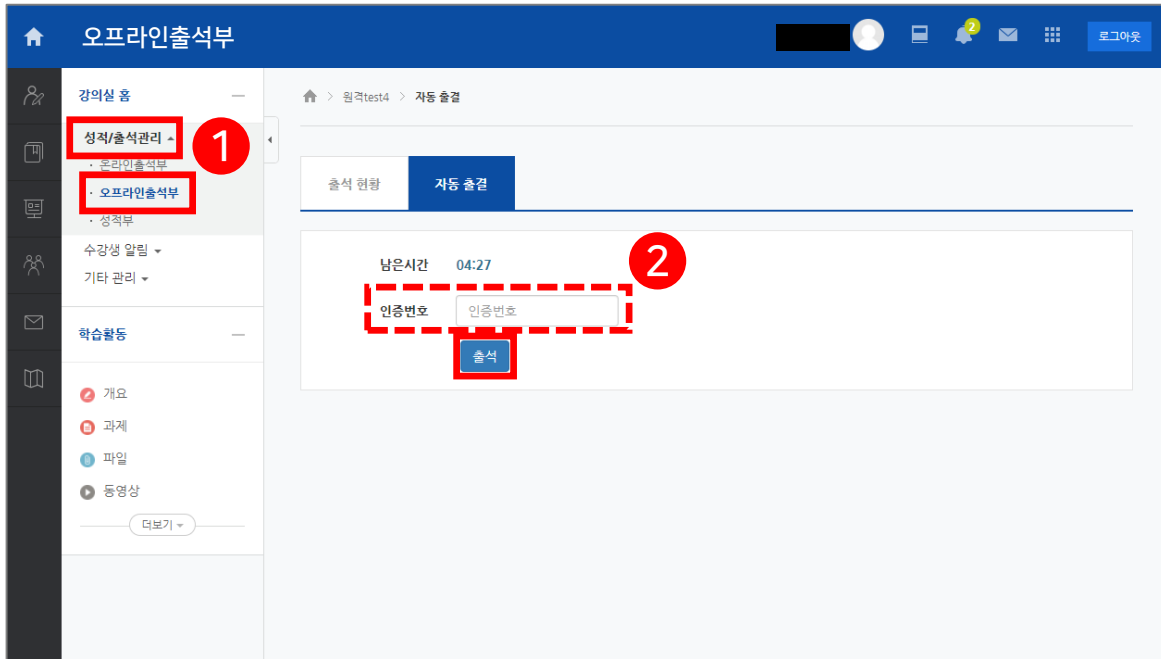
오프라인출석부

2

로그아웃

강의실 홈

성적/출석관리

1

· 온라인출석부

· 오프라인출석부

· 성적부

수강생 알림

기타 관리

학습활동

개요

과제

파일

동영상

더보기

원격test4 > 자동 출결

출석 현황

자동 출결

남은시간 04:27

2

인증번호

인증번호

출석